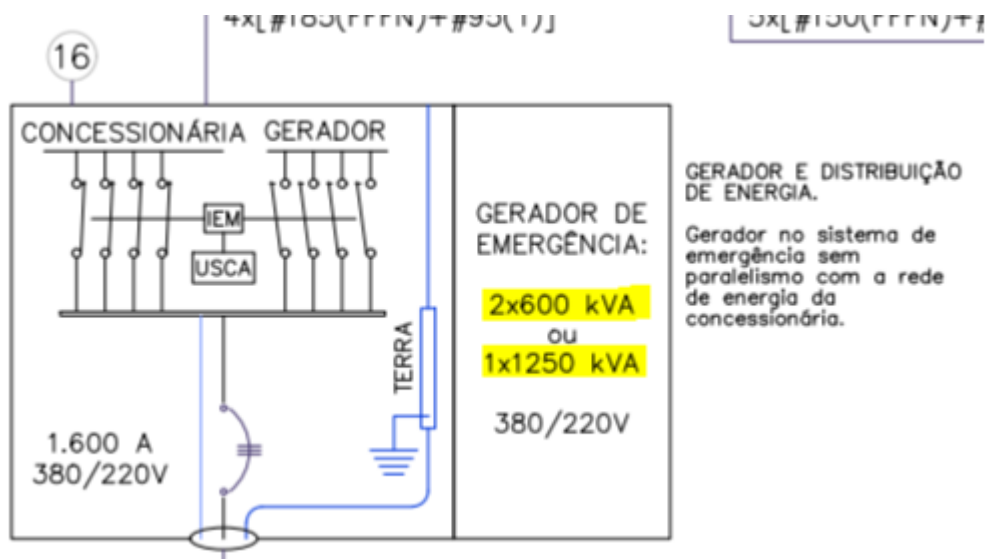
4x[#185(FFFN)+#95(T)]

5x[#150(FFFN)+#

16

CONCESSIONÁRIA GERADOR

IEM

USCA

TERRA

1.600 A
380/220V

GERADOR DE EMERGÊNCIA:

2x600 kVA
ou
1x1250 kVA

380/220V

GERADOR E DISTRIBUIÇÃO DE ENERGIA.

Gerador no sistema de emergência sem paralelismo com a rede de energia da concessionária.